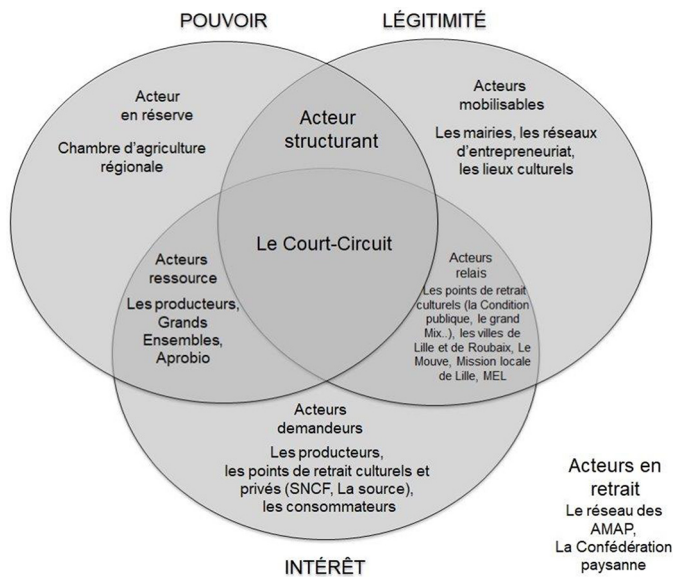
POUVOIR

LÉGITIMITÉ

Acteur en réserve

Chambre d'agriculture régionale

Acteur structurant

Acteurs mobilisables

Les mairies, les réseaux d'entrepreneuriat, les lieux culturels

Le Court-Circuit

Acteurs ressource

Les producteurs, Grands Ensembles, Aprobio

Acteurs relais

Les points de retrait culturels (la Condition publique, le grand Mix..), les villes de Lille et de Roubaix, Le Mouve, Mission locale de Lille, MEL

Acteurs demandeurs

Les producteurs, les points de retrait culturels et privés (SNCF, La source), les consommateurs

Acteurs en retrait

Le réseau des AMAP, La Confédération paysanne

INTÉRÊT